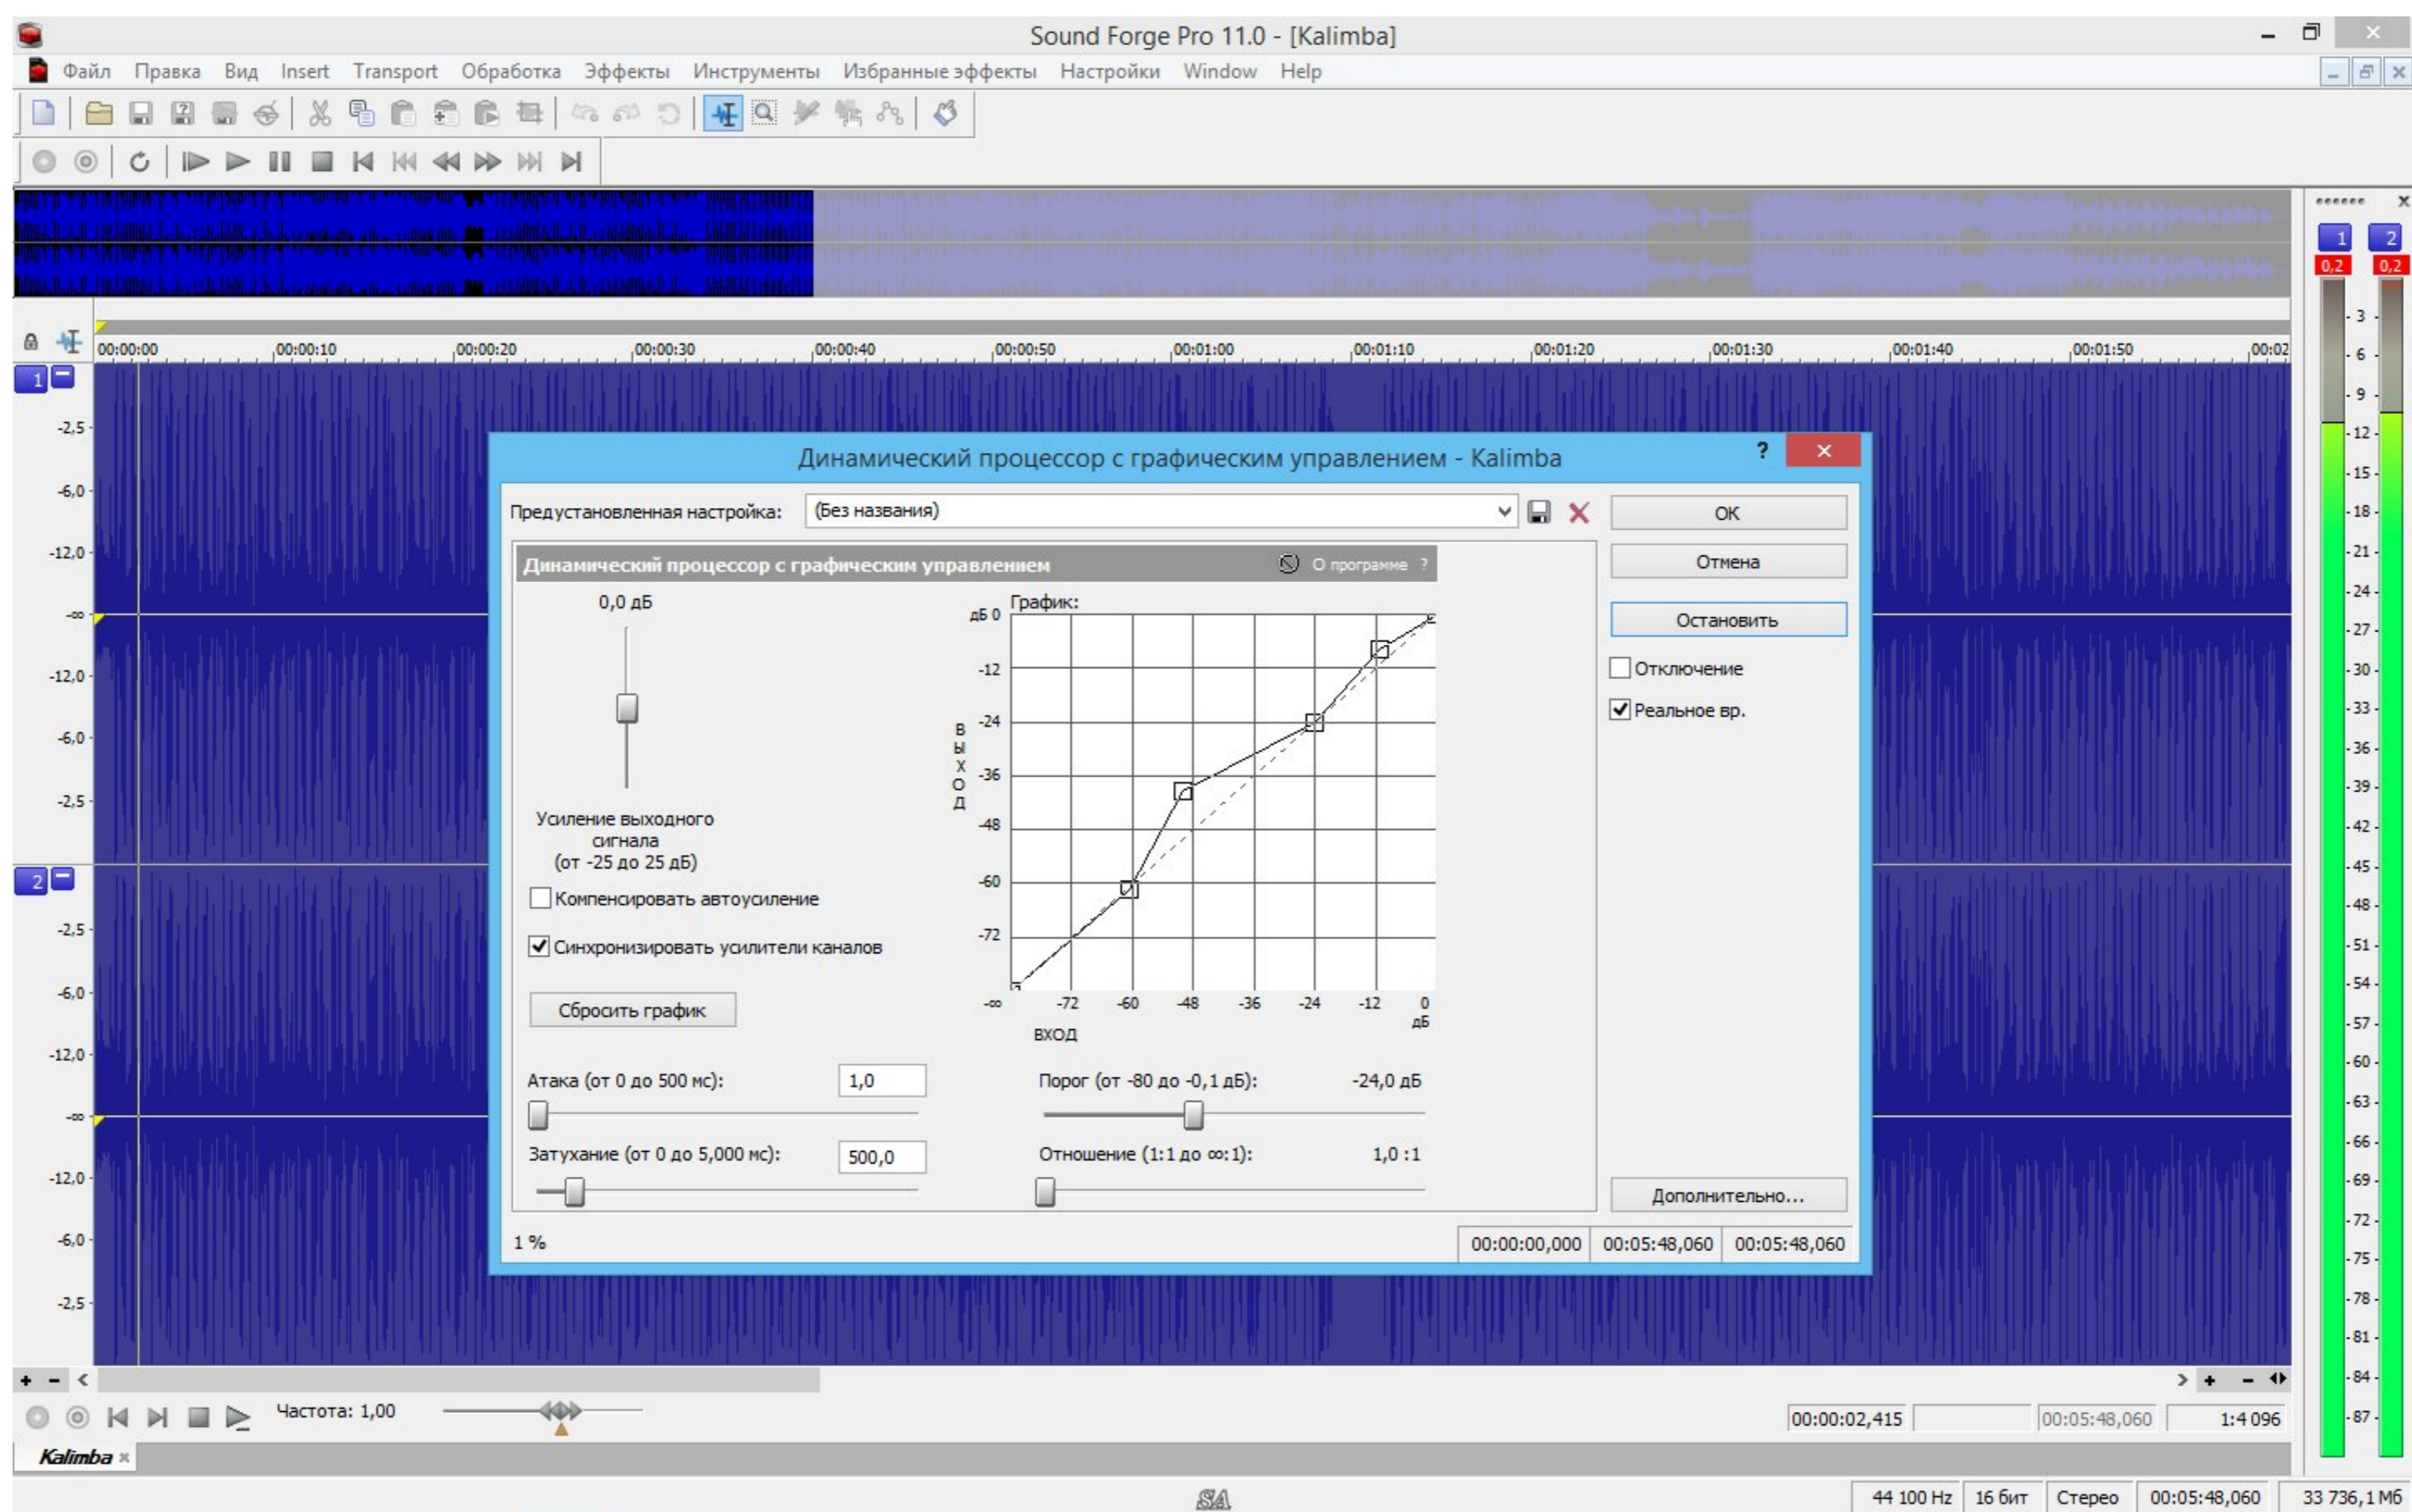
Sound Forge Pro 11.0 - [Kalimba]

Файл Правка Вид Insert Transport Обработка Эффекты Инструменты Избранные эффекты Настройки Window Help

00:00:00 00:00:10 00:00:20 00:00:30 00:00:40 00:00:50 00:01:00 00:01:10 00:01:20 00:01:30 00:01:40 00:01:50 00:02

1 2
0,2 0,2

-2,5 -6,0 -12,0 -∞ -12,0 -6,0 -2,5
-2,5 -6,0 -12,0 -∞ -12,0 -6,0 -2,5

3 6 9 12 15 18 21 24 27 30 33 36 39 42 45 48 51 54 57 60 63 66 69 72 75 78 81 84 87

Динамический процессор с графическим управлением - Kalimba

Предустановленная настройка: (Без названия)

OK
Отмена
Остановить
Отключение
Реальное вр.

Динамический процессор с графическим управлением О программе ?

0,0 дБ

Усиление выходного сигнала (от -25 до 25 дБ)

Компенсировать автоусиление
Синхронизировать усилители каналов

Сбросить график

График:
дБ 0
-12
-24
-36
-48
-60
-72
ВЫХОД
-∞ -72 -60 -48 -36 -24 -12 0 дБ
ВХОД

Атака (от 0 до 500 мс): 1,0
Затухание (от 0 до 5,000 мс): 500,0
Порог (от -80 до -0,1 дБ): -24,0 дБ
Отношение (1:1 до ∞:1): 1,0 :1

Дополнительно...

1 %
00:00:00,000 00:05:48,060 00:05:48,060

Частота: 1,00

00:00:02,415 00:05:48,060 1:4 096

Kalimba

44 100 Hz 16 бит Стерео 00:05:48,060 33 736,1 Мб